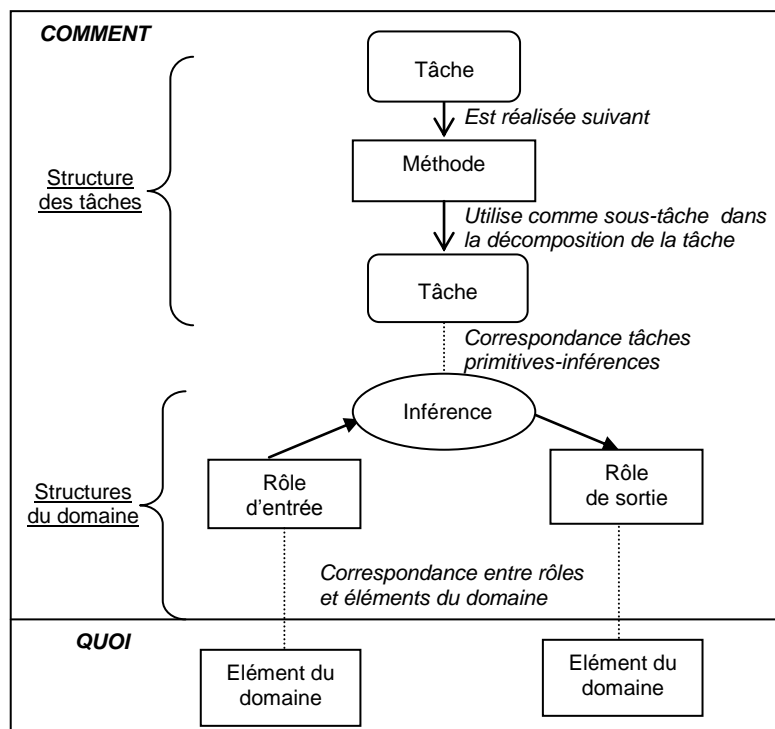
COMMENT

Structure des tâches

Tâche

Est réalisée suivant

Méthode

Utilise comme sous-tâche dans la décomposition de la tâche

Tâche

Correspondance tâches primitives-inférences

Structures du domaine

Inférence

Rôle d'entrée

Rôle de sortie

Correspondance entre rôles et éléments du domaine

QUOI

Elément du domaine

Elément du domaine